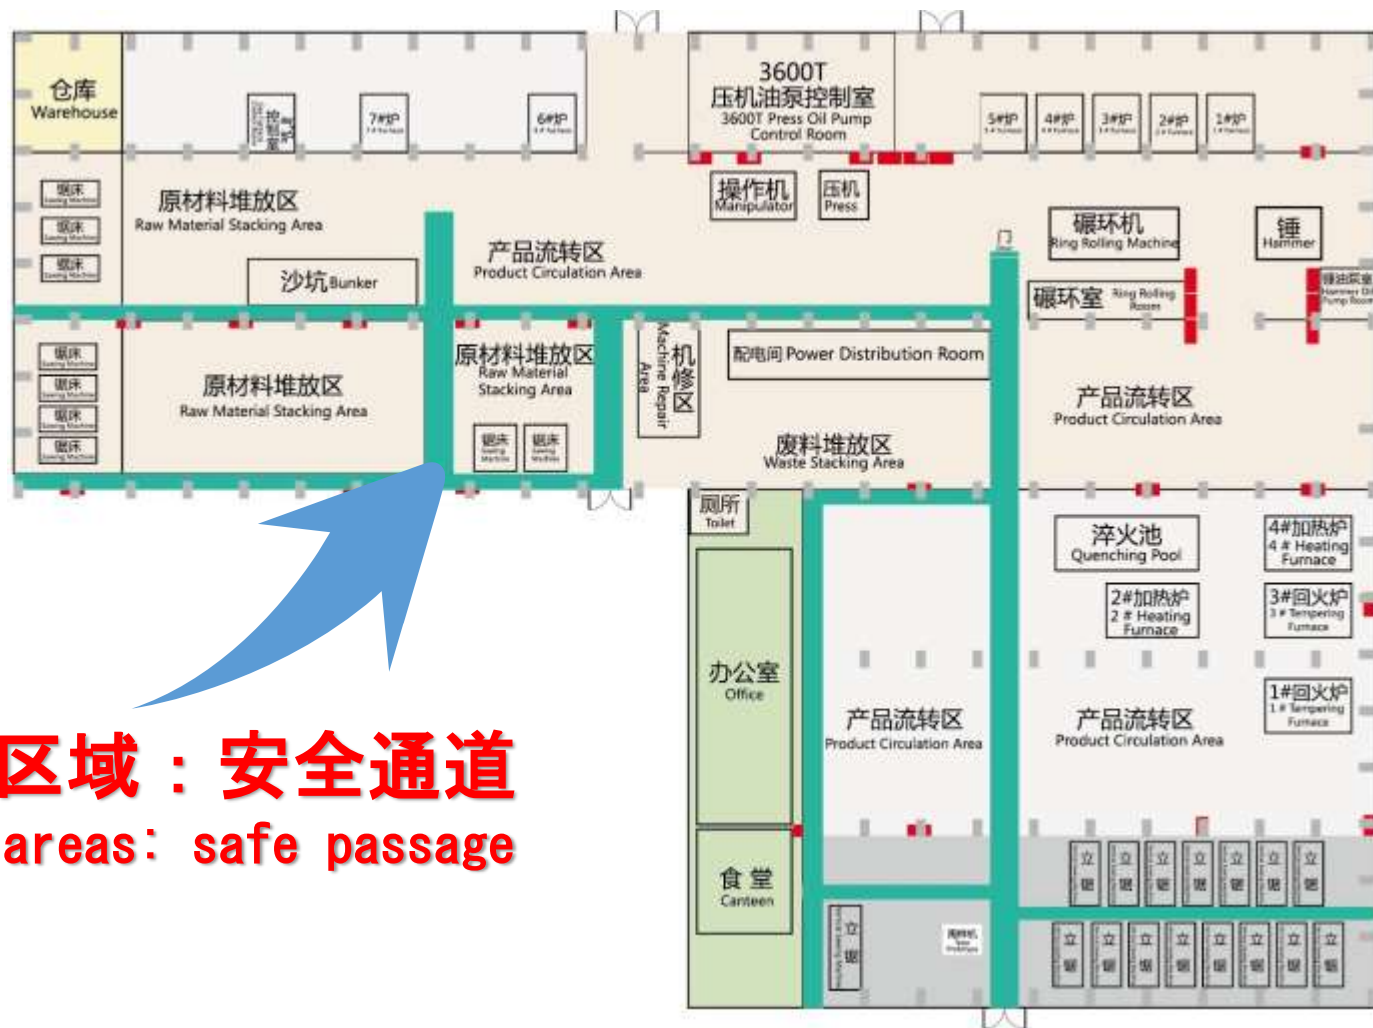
仓库
Warehouse

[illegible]

7#炉

6#炉

3600T
压机油泵控制室
3600T Press Oil Pump Control Room

5#炉

4#炉

3#炉

2#炉

1#炉

锯床

锯床

锯床

原材料堆放区
Raw Material Stacking Area

沙坑Bunker

产品流转区
Product Circulation Area

操作机
Manipulator

压机
Press

碾环机
Ring Rolling Machine

锤
Hammer

碾环室 Ring Rolling Room

锤油泵室

锯床

锯床

锯床

锯床

原材料堆放区
Raw Material Stacking Area

原材料堆放区
Raw Material Stacking Area

锯床

锯床

机修区
Machine Repair Area

配电间 Power Distribution Room

产品流转区
Product Circulation Area

废料堆放区
Waste Stacking Area

厕所
Toilet

淬火池
Quenching Pool

4#加热炉
4 # Heating Furnace

2#加热炉
2 # Heating Furnace

3#回火炉
3 # Tempering Furnace

办公室
Office

产品流转区
Product Circulation Area

产品流转区
Product Circulation Area

1#回火炉
1 # Tempering Furnace

区域：安全通道
areas: safe passage

食堂
Canteen

立锯

立锯

立锯

立锯

立锯

立锯

立锯

立锯

立锯

立锯

立锯

立锯

立锯

立锯

立锯

立锯

立锯